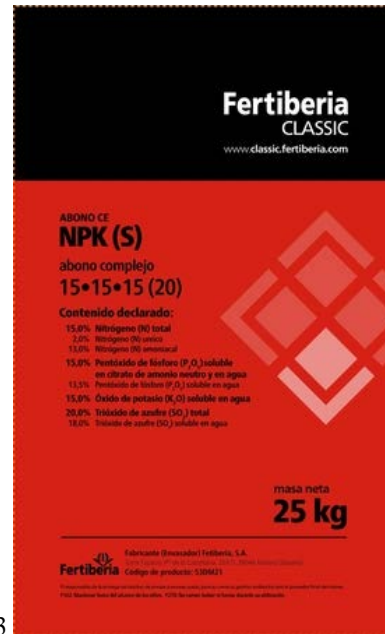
Fertiberia
CLASSIC
www.classic.fertiberia.com

ABONO CE
NPK (S)
abono complejo
15•15•15 (20)

Contenido declarado:
15,0% Nitrógeno (N) total
2,0% Nitrógeno (N) ureico
13,0% Nitrógeno (N) amoniacal
15,0% Pentóxido de fósforo ($P_2O_5$) soluble en citrato de amonio neutro y en agua
13,5% Pentóxido de fósforo ($P_2O_5$) soluble en agua
15,0% Óxido de potasio ($K_2O$) soluble en agua
20,0% Trióxido de azufre ($SO_3$) total
18,0% Trióxido de azufre ($SO_3$) soluble en agua

masa neta
25 kg

Fertiberia
Fabricante (Envasador) Fertiberia, S.A.
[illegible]
Código de producto: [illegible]

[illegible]

3